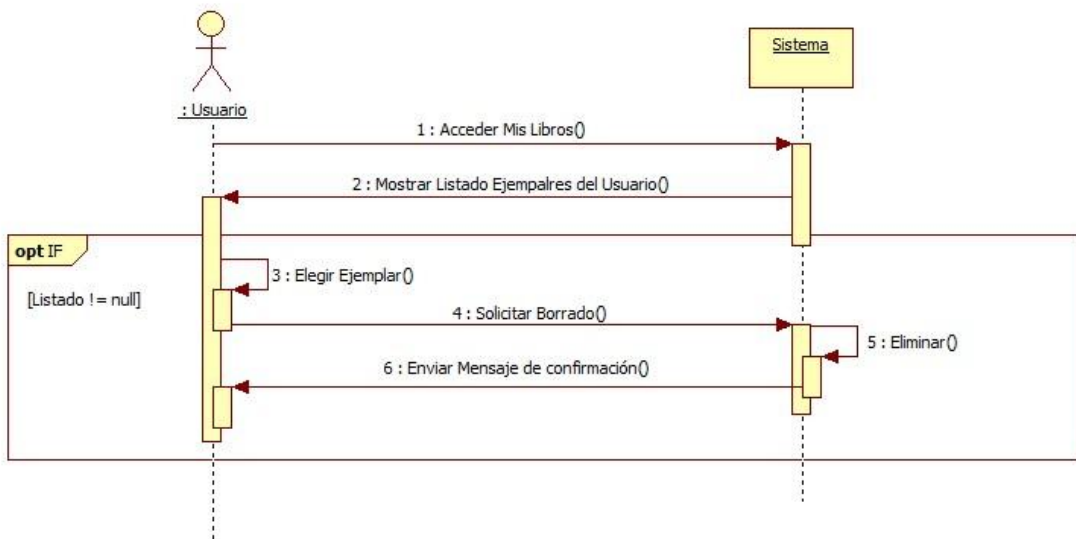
: Usuario

Sistema

1 : Acceder Mis Libros()

2 : Mostrar Listado Ejempalres del Usuario()

opt IF

[Listado != null]

3 : Elegir Ejemplar()

4 : Solicitar Borrado()

5 : Eliminar()

6 : Enviar Mensaje de confirmación()